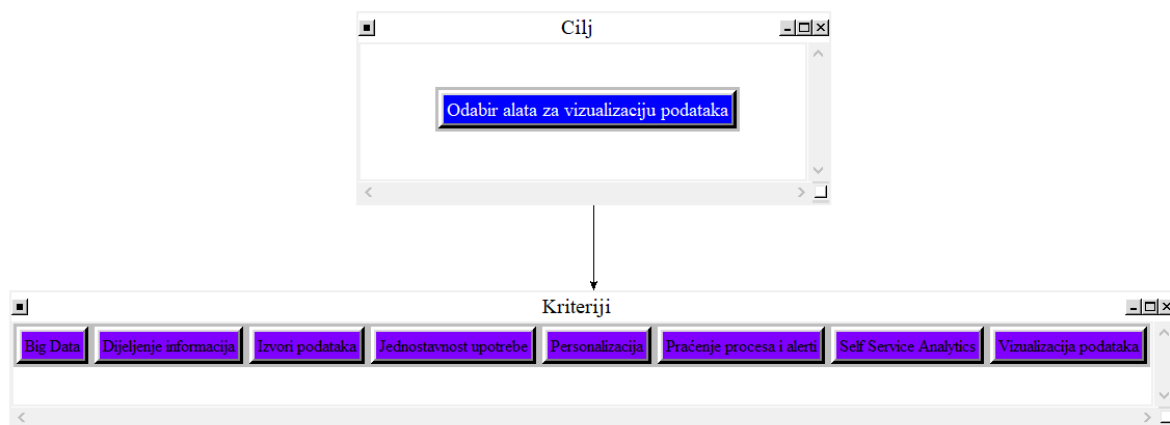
Cilj

Odabir alata za vizualizaciju podataka

Kriteriji

Big Data | Dijeljenje informacija | Izvori podataka | Jednostavnost upotrebe | Personalizacija | Praćenje procesa i alerti | Self Service Analytics | Vizualizacija podataka